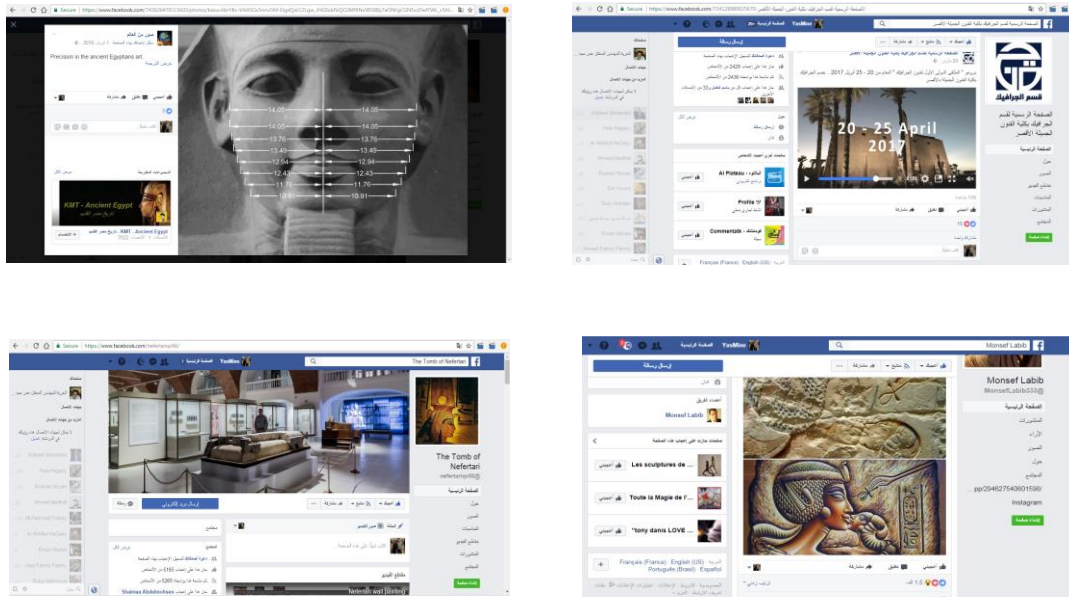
Secure | https://www.facebook.com/

Precision in the ancient Egyptians art

14.05 14.05
14.05 14.05
13.76 13.76
13.49 13.49
12.94 12.94
12.43 12.43
11.76 11.76
10.91 10.91

KMT - Ancient Egypt

KMT - Ancient Egypt

Secure | https://www.facebook.com/

YasMine

قسم الجرافيك

إرسال رسالة

20 - 25 April 2017

Al Plateau

Profile

Commentaire

Français (France) · English (US)

Secure | https://www.facebook.com/nefertarisp

The Tomb of Nefertari

YasMine

The Tomb of Nefertari

Shaimaa Abdelmohsen

Monsef Labib

YasMine

إرسال رسالة

Monsef Labib
MonsefLabib333@

Monsef Labib

Les sculptures de ...

Toute la Magie de l'...

"tony danis LOVE ...

Français (France) · English (US)
Português (Brasil) · Español

pp/294627540601598/

Instagram